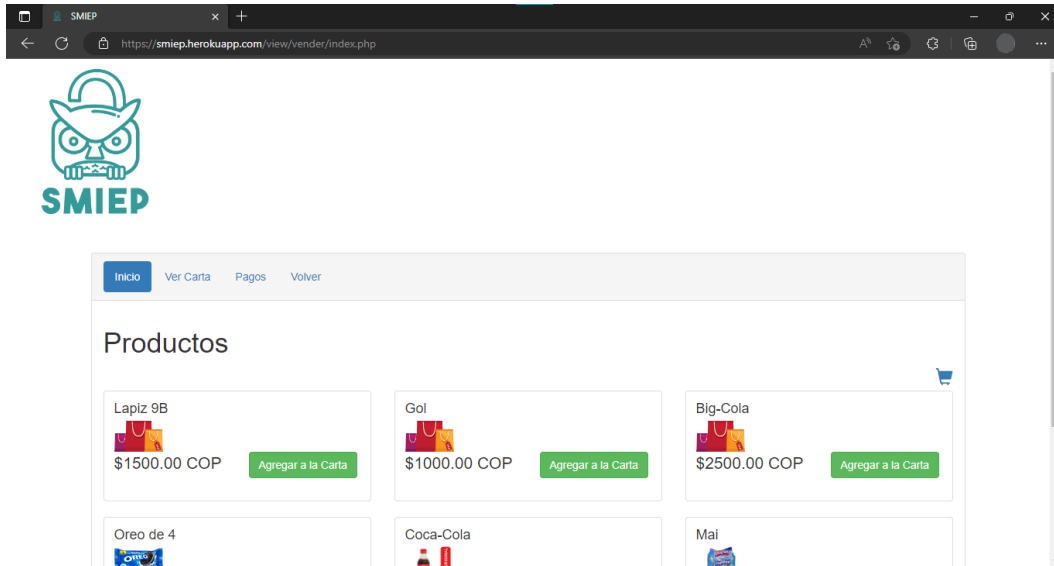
SMIEP

https://smiep.herokuapp.com/view/vender/index.php

SMIEP

Inicio Ver Carta Pagos Volver

Productos

Lapiz 9B
$1500.00 COP
Agregar a la Carta

Gol
$1000.00 COP
Agregar a la Carta

Big-Cola
$2500.00 COP
Agregar a la Carta

Oreo de 4

Coca-Cola

Mai